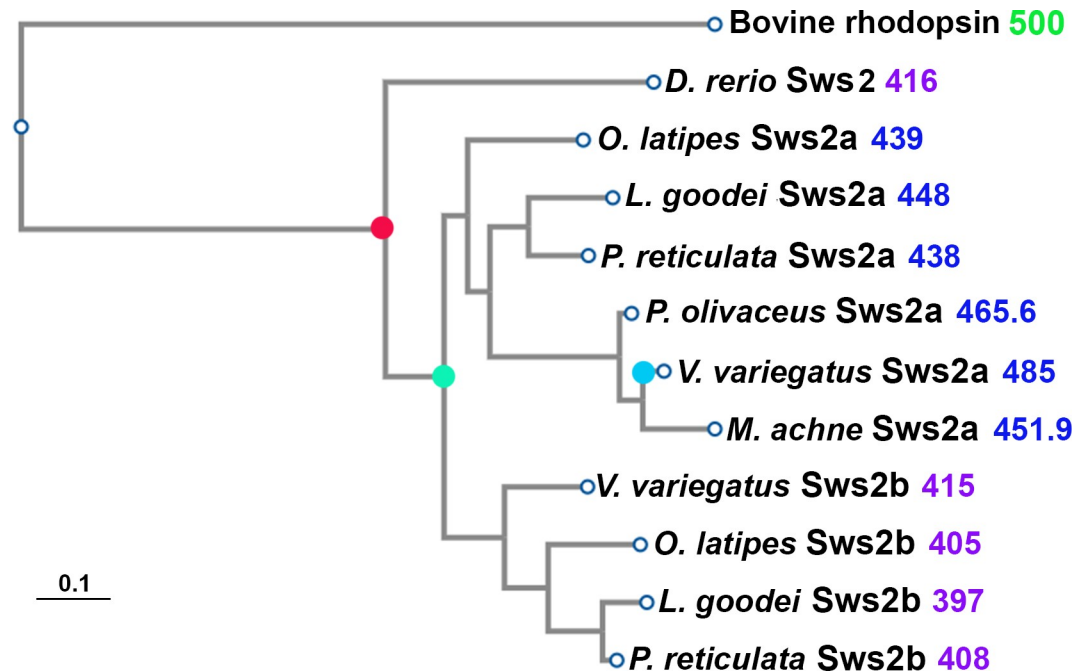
Bovine rhodopsin 500
D. rerio Sws2 416
O. latipes Sws2a 439
L. goodei Sws2a 448
P. reticulata Sws2a 438
P. olivaceus Sws2a 465.6
V. variegatus Sws2a 485
M. achne Sws2a 451.9
V. variegatus Sws2b 415
O. latipes Sws2b 405
L. goodei Sws2b 397
P. reticulata Sws2b 408
0.1